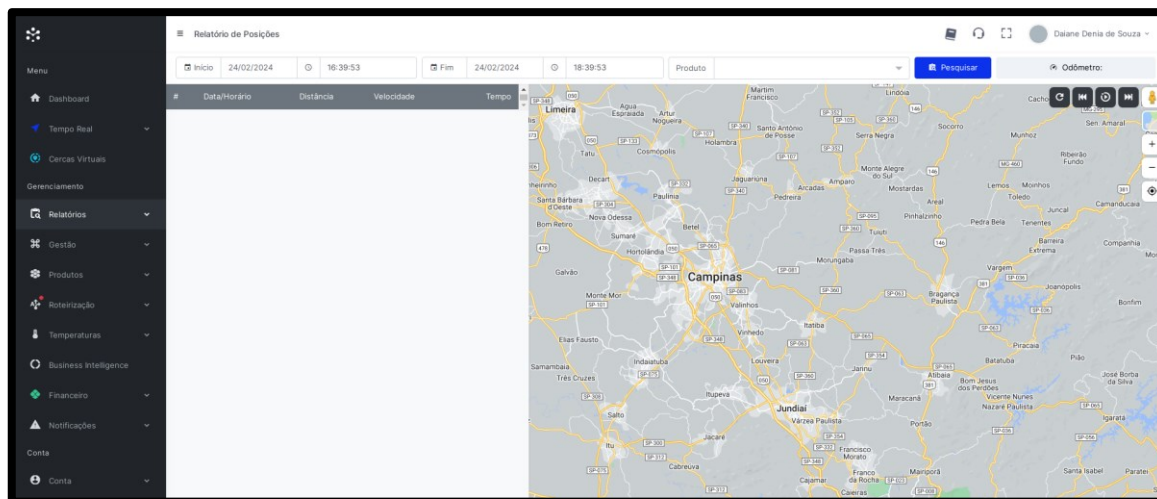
Menu
Dashboard
Tempo Real
Cercas Virtuais
Gerenciamento
Relatórios
Gestão
Produtos
Roteirização
Temperaturas
Business Intelligence
Financeiro
Notificações
Conta
Conta

≡ Relatório de Posições

Daiane Denia de Souza

Início 24/02/2024 16:39:53 Fim 24/02/2024 18:39:53 Produto

Pesquisar

Odômetro:

| # | Data/Horário | Distância | Velocidade | Tempo |
|---|---|---|---|---|

Limeira
Agua Espraiada
Artur Nogueira
Martim Francisco
Lindóia
Cosmópolis
Holambra
Santo Antônio de Posse
Serra Negra
Socorro
Munhoz
Sen. Amaral
Cachoeira
Tatu
Ribeirão Fundo
Decart
Jaguariúna
Amparo
Monte Alegre do Sul
Paulínia
Arcadas
Pedreira
Mostardas
Lemos
Monhos
Toledo
Santa Bárbara d'Oeste
Areal
Juncal
Camanducaia
Nova Odessa
Betel
Pinhalzinho
Pedra Bela
Tenentes
Bom Retiro
Sumaré
Tuiuti
Hortolândia
Passa Três
Barreira Extrema
Companhia
Morungaba
Galvão
Campinas
Vargem
Monte Mor
Valinhos
Bragança Paulista
Joanópolis
Bonfim
Vinhedo
Itatiba
Elias Fausto
Piracaia
Indaiatuba
Louveira
Jarinu
Batatuba
Pião
Samambaia
Três Cruzes
Atibaia
Bom Jesus dos Perdões
José Borba da Silva
Itupeva
Vicente Nunes
Nazaré Paulista
Jundiaí
Maracanã
Salto
Várzea Paulista
Portão
Igaratá
Jacaré
Itu
Francisco Morato
Cabreúva
Franco da Rocha
Mairiporã
Santa Isabel
Paratei
Cajamar
Caieiras